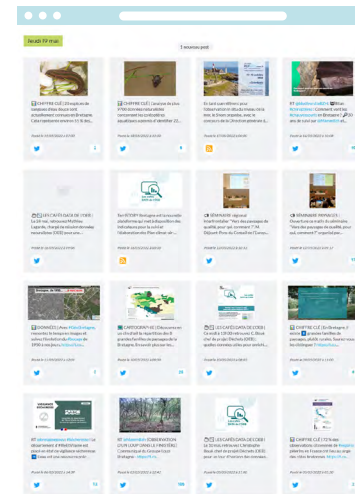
Jeudi 19 mai

1 nouveau post

CHIFFRE CLÉ | 20 espèces de fourmis sont recensées en Bretagne. Cela représente environ 11 % des...

CHIFFRE CLÉ | Analyse de plus 9700 données naturalistes concernant les orthoptères... identifier 21...

En tant que référent pour l'observatoire et l'étude des milieux côtiers, le littoral est suivi de près...

RT Commenl sont les de Bretagne ? 20 ans de suivi par

LES CAFÉS DATA DE L'OEB | Le 24 mai, Rendez-vous... Faites le point sur les données...

RT OEB Bretagne a... la plateforme... les indicateurs pour la...

SÉMINAIRE régional biodiversité: "Vers des paysages de qualité, pour qui, comment ?" 24...

SÉMINAIRE PAYSAGES | ...

DONNÉES | ... Bretagne ...

CARTOGRAPHIE | Découvrez en carte ... la répartition des ...

LES CAFÉS DATA DE L'OEB | Ce mardi 17/05 ...

CHIFFRE CLÉ | ...

RT ...

RT ... OBSERVATION ...

LES CAFÉS DATA DE L'OEB | ...

CHIFFRE CLÉ | ...